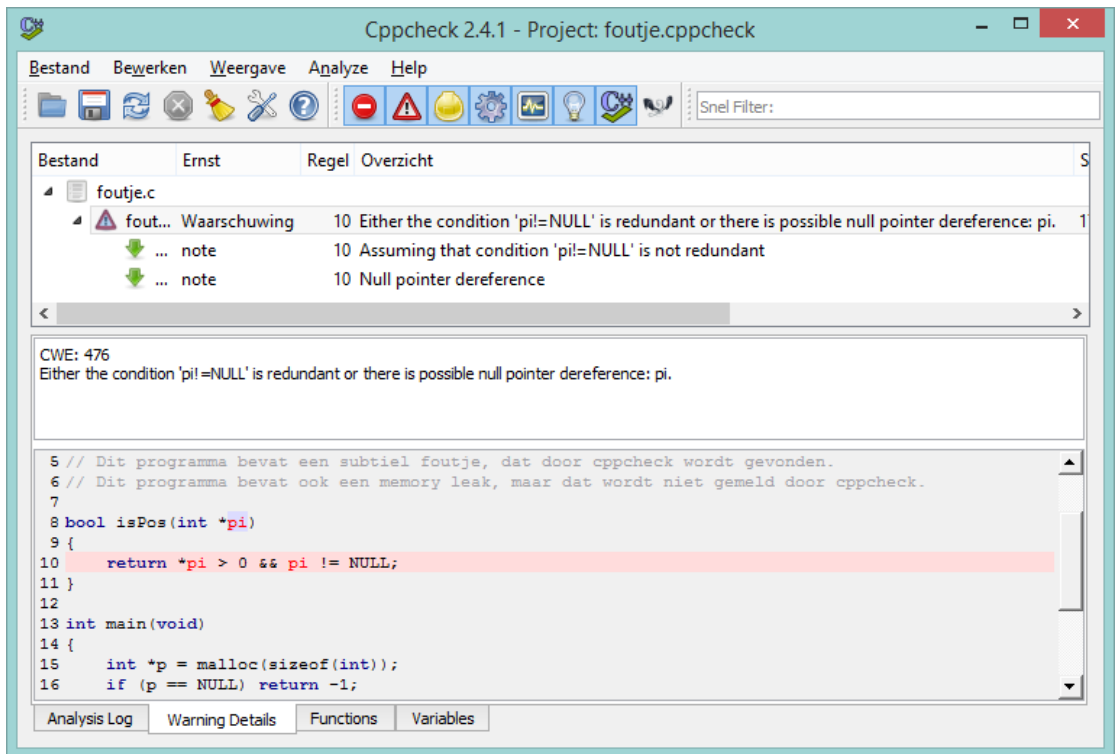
Cppcheck 2.4.1 - Project: foutje.cppcheck

Bestand Bewerken Weergave Analyze Help

Snel Filter:

| Bestand | Ernst | Regel | Overzicht | S |
|---|---|---|---|---|
| foutje.c | | | | |
| fout... | Waarschuwing | 10 | Either the condition 'pi!=NULL' is redundant or there is possible null pointer dereference: pi. | 1 |
| ... | note | 10 | Assuming that condition 'pi!=NULL' is not redundant | |
| ... | note | 10 | Null pointer dereference | |

CWE: 476
Either the condition 'pi! =NULL' is redundant or there is possible null pointer dereference: pi.

5 // Dit programma bevat een subtiel foutje, dat door cppcheck wordt gevonden.
6 // Dit programma bevat ook een memory leak, maar dat wordt niet gemeld door cppcheck.
7
8 bool isPos(int *pi)
9 {
10     return *pi > 0 && pi != NULL;
11 }
12
13 int main(void)
14 {
15     int *p = malloc(sizeof(int));
16     if (p == NULL) return -1;

Analysis Log Warning Details Functions Variables